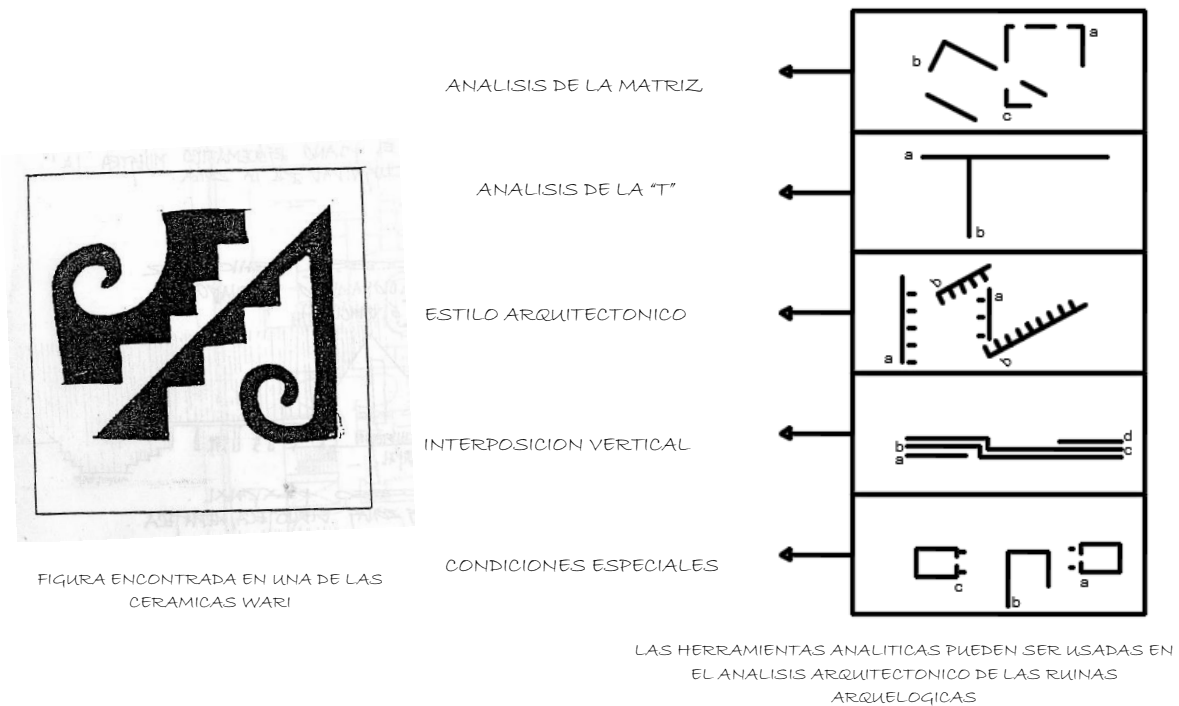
ANALISIS DE LA MATRIZ

b

a

c

ANALISIS DE LA "T"

a

b

ESTILO ARQUITECTONICO

b

a

a

b

INTERPOSICION VERTICAL

b

a

d

c

CONDICIONES ESPECIALES

c

b

a

FIGURA ENCONTRADA EN UNA DE LAS CERAMICAS WARI

LAS HERRAMIENTAS ANALITICAS PUEDEN SER USADAS EN EL ANALISIS ARQUITECTONICO DE LAS RUINAS ARQUELOGICAS